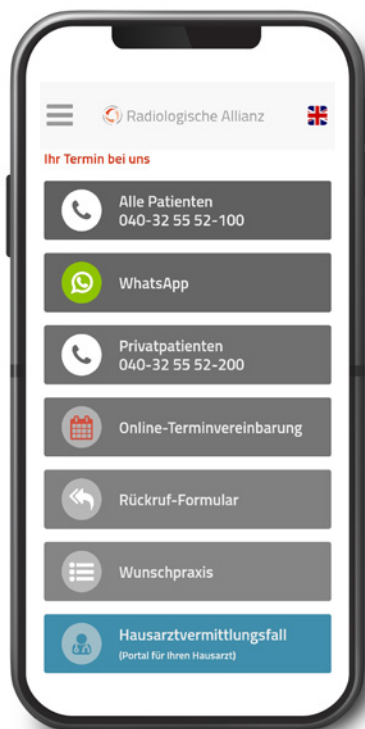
Radiologische Allianz

Ihr Termin bei uns

Alle Patienten
040-32 55 52-100

WhatsApp

Privatpatienten
040-32 55 52-200

Online-Terminvereinbarung

Rückruf-Formular

Wunschpraxis

Hausarztvermittlungsfall
(Portal für Ihren Hausarzt)